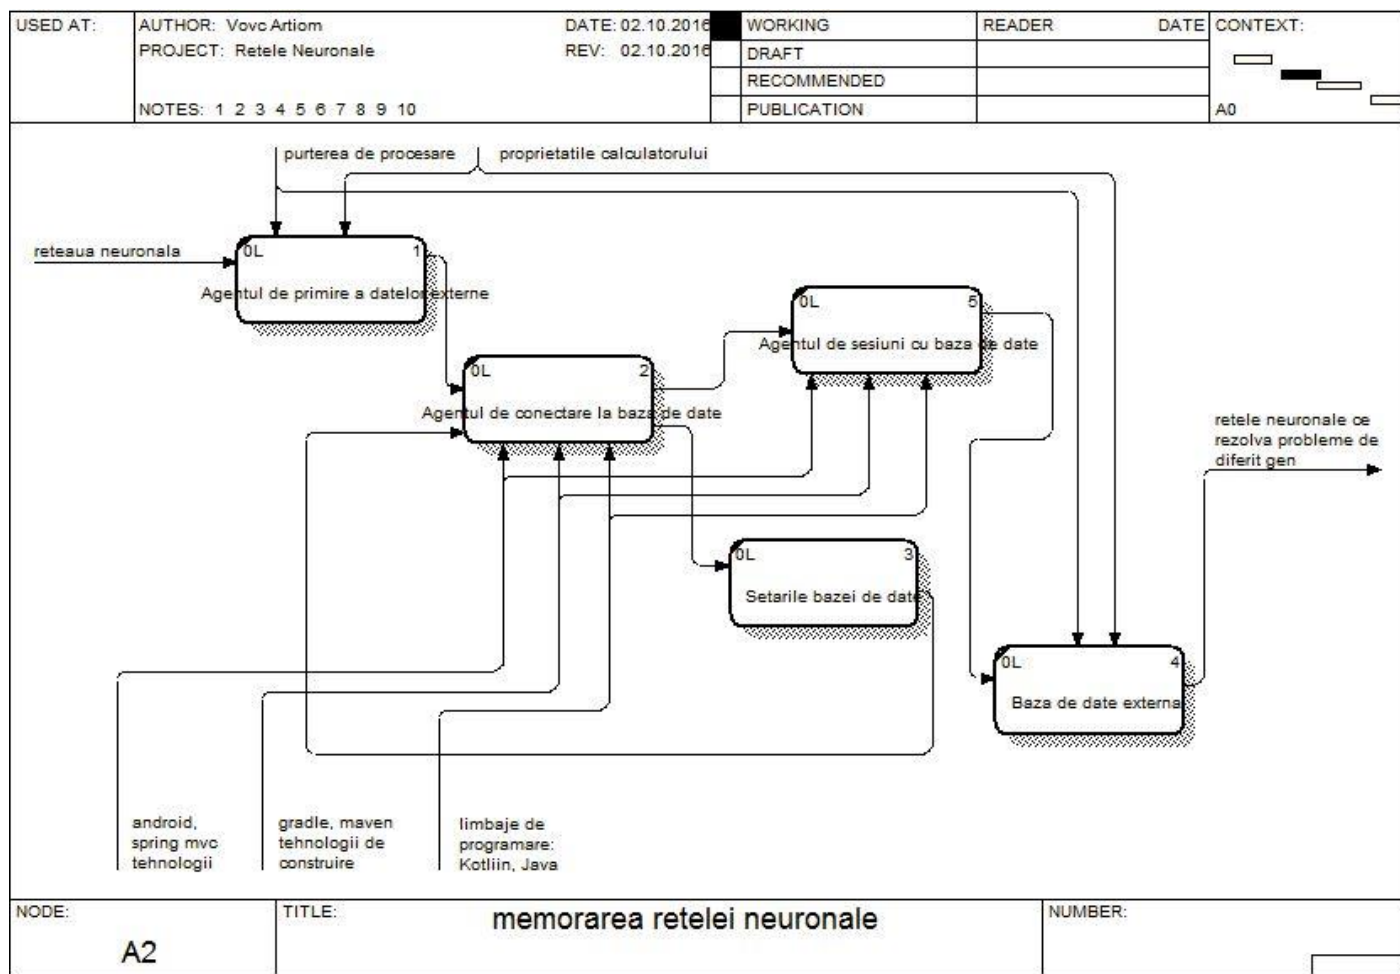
| USED AT: | AUTHOR: Vovc Artiom PROJECT: Retele Neuronale NOTES: 1 2 3 4 5 6 7 8 9 10 | DATE: 02.10.2016 REV: 02.10.2016 | WORKING | READER | DATE | CONTEXT: |
|---|---|---|---|---|---|---|
| | | | DRAFT | | | |
| | | | RECOMMENDED | | | |
| | | | PUBLICATION | | | A0 |

purterea de procesare

proprietatile calculatorului

reteaua neuronala

0L 1
Agentul de primire a datelor externe

0L 2
Agentul de conectare la baza de date

0L 5
Agentul de sesiuni cu baza de date

0L 3
Setarile bazei de date

0L 4
Baza de date externa

retele neuronale ce rezolva probleme de diferit gen

android, spring mvc tehnologii

gradle, maven tehnologii de construire

limbaje de programare: Kotliin, Java

NODE: A2

TITLE: memorarea retelei neuronale

NUMBER: